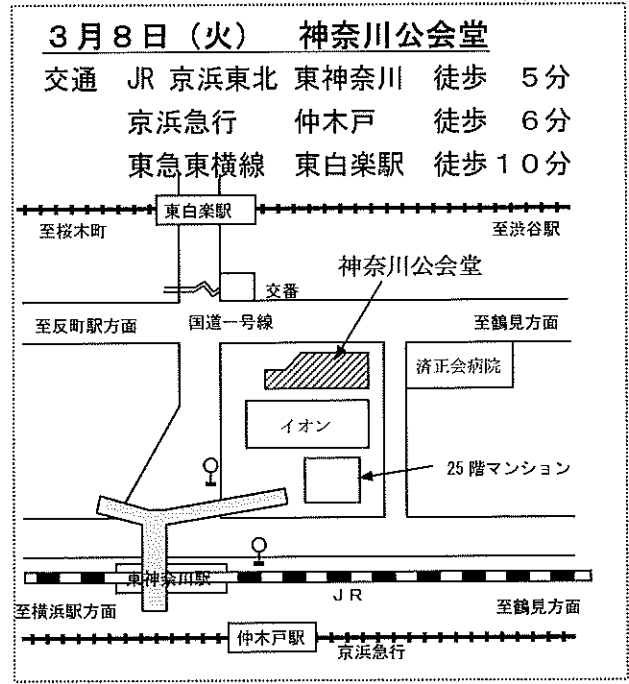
３月８日（火）　神奈川公会堂

交通　JR 京浜東北　東神奈川　徒歩　５分
京浜急行　仲木戸　徒歩　６分
東急東横線　東白楽駅　徒歩１０分

東白楽駅
至桜木町
至渋谷駅
神奈川公会堂
交番
至反町駅方面
国道一号線
至鶴見方面
済正会病院
イオン
25 階マンション
東神奈川駅
ＪＲ
至横浜駅方面
至鶴見方面
仲木戸駅
京浜急行